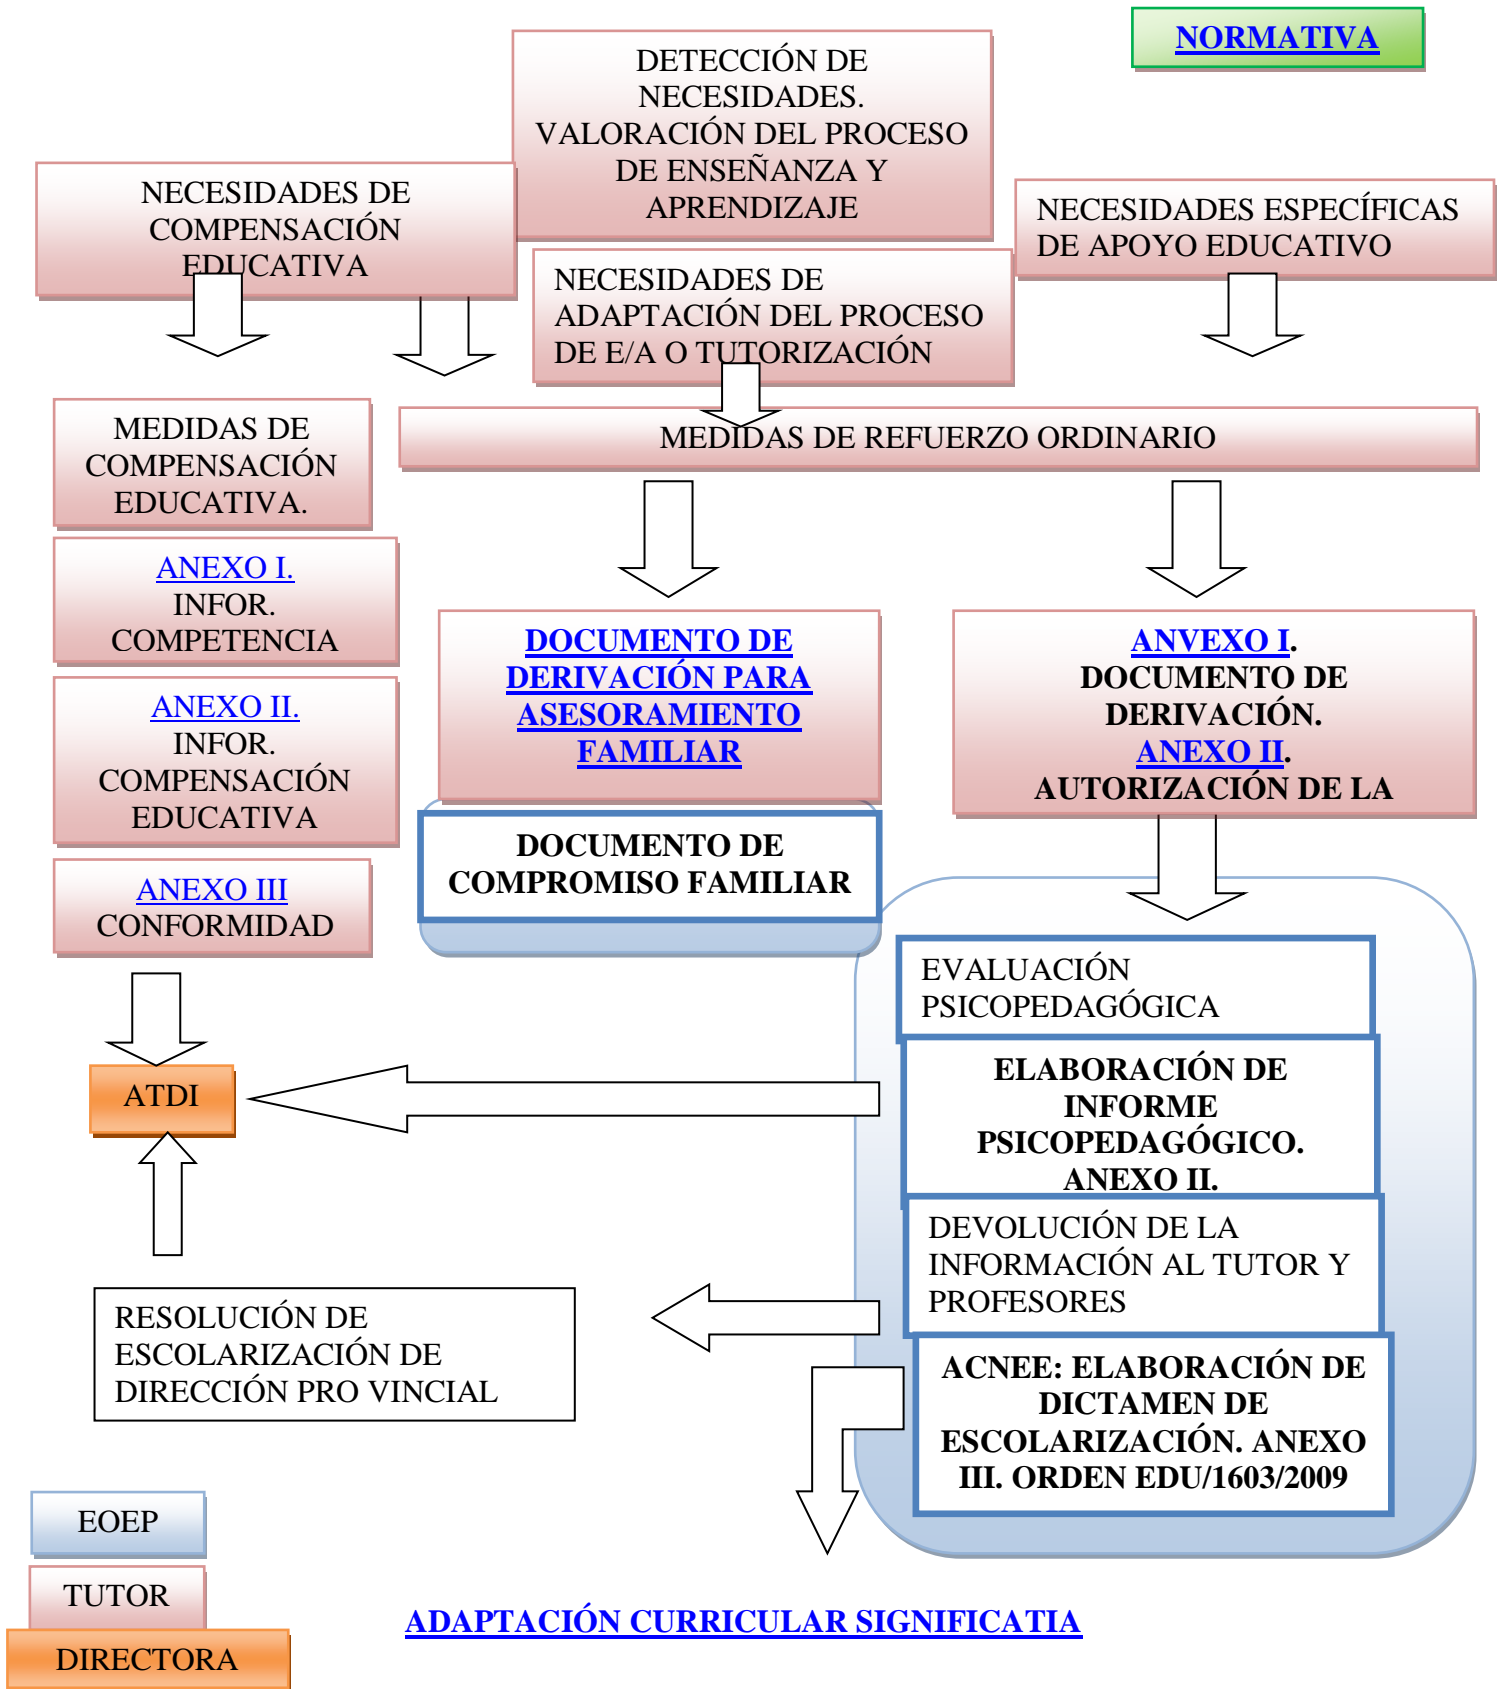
NORMATIVA

DETECCIÓN DE NECESIDADES. VALORACIÓN DEL PROCESO DE ENSEÑANZA Y APRENDIZAJE

NECESIDADES DE COMPENSACIÓN EDUCATIVA

NECESIDADES ESPECÍFICAS DE APOYO EDUCATIVO

NECESIDADES DE ADAPTACIÓN DEL PROCESO DE E/A O TUTORIZACIÓN

MEDIDAS DE COMPENSACIÓN EDUCATIVA.

MEDIDAS DE REFUERZO ORDINARIO

ANEXO I. INFOR. COMPETENCIA

ANEXO II. INFOR. COMPENSACIÓN EDUCATIVA

ANEXO III CONFORMIDAD

DOCUMENTO DE DERIVACIÓN PARA ASESORAMIENTO FAMILIAR

DOCUMENTO DE COMPROMISO FAMILIAR

ANVEXO I. DOCUMENTO DE DERIVACIÓN. ANEXO II. AUTORIZACIÓN DE LA

EVALUACIÓN PSICOPEDAGÓGICA

ELABORACIÓN DE INFORME PSICOPEDAGÓGICO. ANEXO II.

DEVOLUCIÓN DE LA INFORMACIÓN AL TUTOR Y PROFESORES

ACNEE: ELABORACIÓN DE DICTAMEN DE ESCOLARIZACIÓN. ANEXO III. ORDEN EDU/1603/2009

ATDI

RESOLUCIÓN DE ESCOLARIZACIÓN DE DIRECCIÓN PRO VINCIAL

EOEP

TUTOR

DIRECTORA

ADAPTACIÓN CURRICULAR SIGNIFICATIA